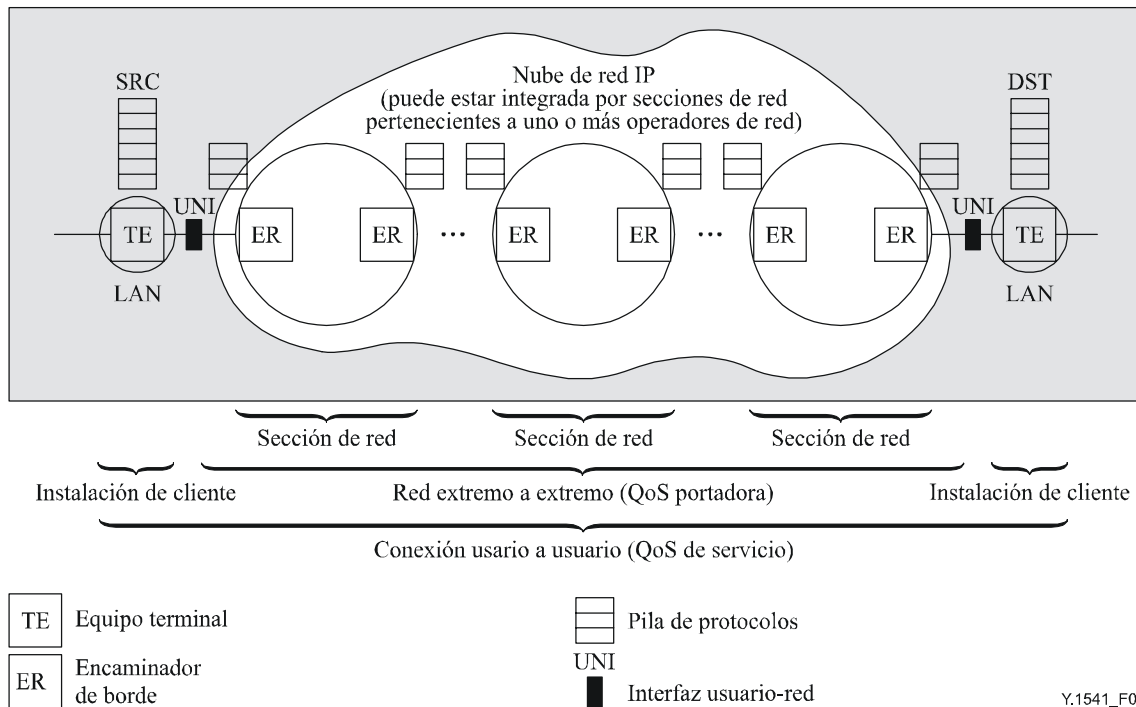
Nube de red IP
(puede estar integrada por secciones de red pertenecientes a uno o más operadores de red)

SRC

DST

TE

UNI

ER

ER

...

ER

ER

...

ER

ER

UNI

TE

LAN

LAN

Sección de red

Sección de red

Sección de red

Instalación de cliente

Red extremo a extremo (QoS portadora)

Instalación de cliente

Conexión usario a usuario (QoS de servicio)

TE Equipo terminal

ER Encaminador de borde

Pila de protocolos

UNI

Interfaz usuario-red

Y.1541_F0